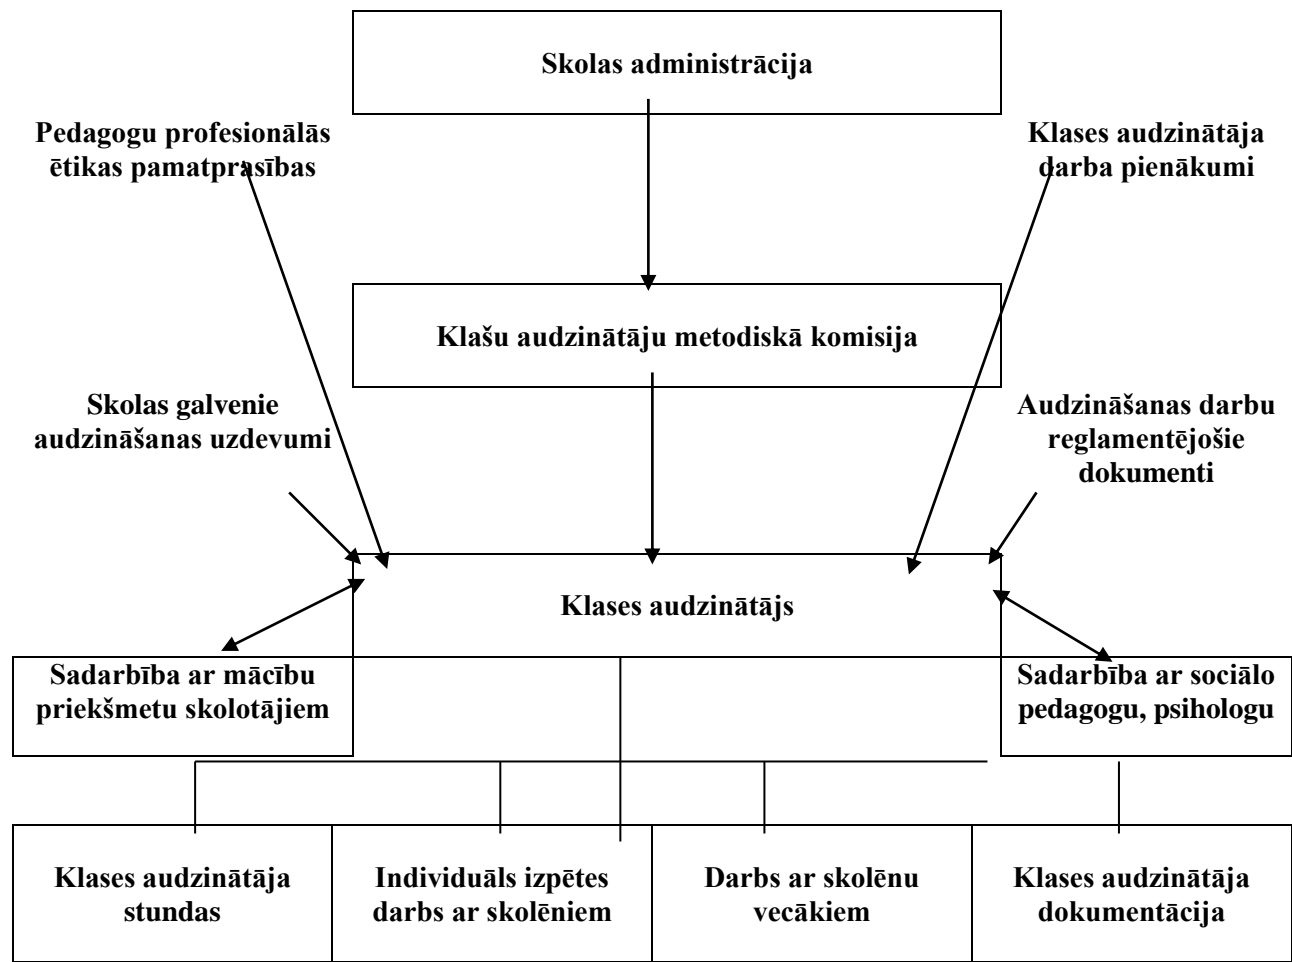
Skolas administrācija

Pedagogu profesionālās ētikas pamatprasības

Klases audzinātāja darba pienākumi

Klašu audzinātāju metodiskā komisija

Skolas galvenie audzināšanas uzdevumi

Audzināšanas darbu reglamentējošie dokumenti

Klases audzinātājs

Sadarbība ar mācību priekšmetu skolotājiem

Sadarbība ar sociālo pedagogu, psihologu

Klases audzinātāja stundas

Individuāls izpētes darbs ar skolēniem

Darbs ar skolēnu vecākiem

Klases audzinātāja dokumentācija